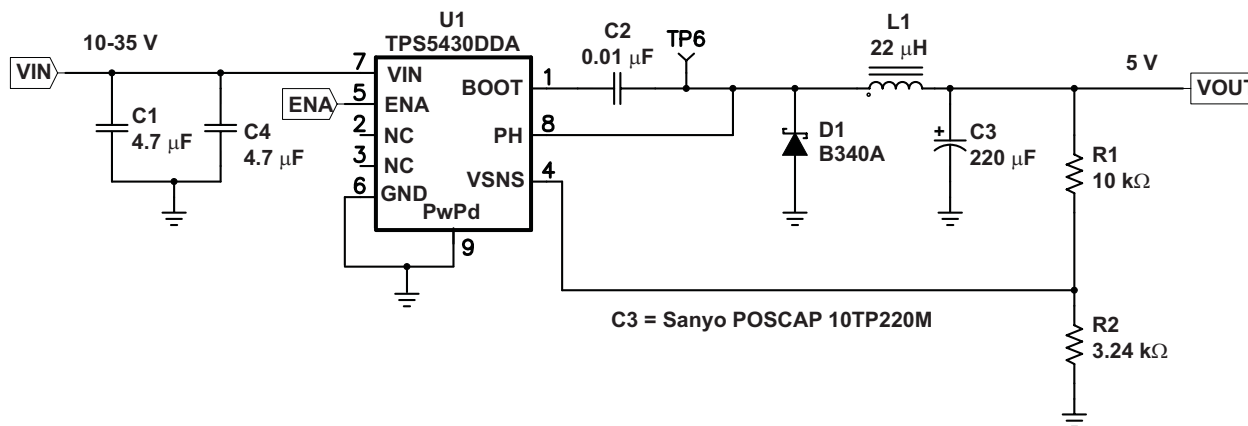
10-35 V

VIN

C1
4.7 $\mu$F

C4
4.7 $\mu$F

ENA

U1
TPS5430DDA

7 VIN
5 ENA
2 NC
3 NC
6 GND
PwPd
9

BOOT 1
PH 8
VSNS 4

C2
0.01 $\mu$F

TP6

L1
22 $\mu$H

D1
B340A

C3
220 $\mu$F

5 V

VOUT

R1
10 k$\Omega$

R2
3.24 k$\Omega$

C3 = Sanyo POSCAP 10TP220M